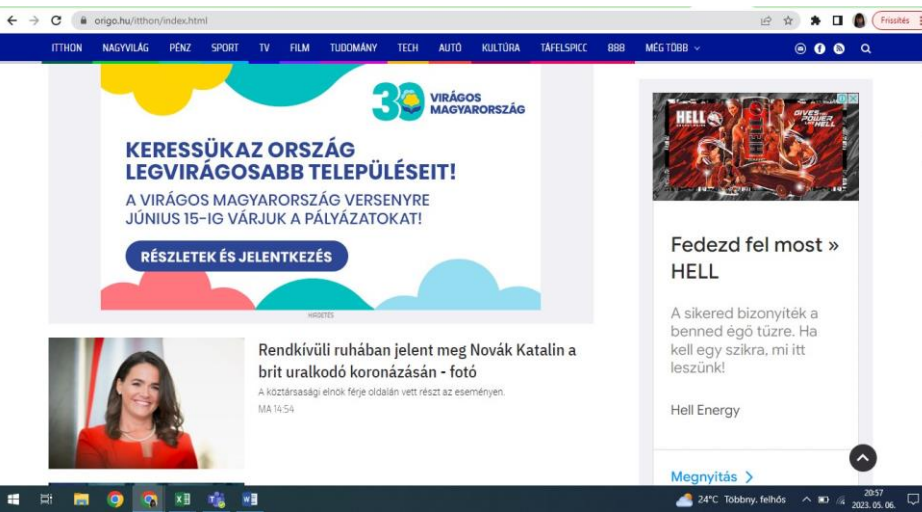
origo.hu/itthon/index.html

Frissítés

ITTHON NAGYVILÁG PÉNZ SPORT TV FILM TUDOMÁNY TECH AUTÓ KULTÚRA TÁFELSPICC 888 MÉG TÖBB

30 VIRÁGOS MAGYARORSZÁG

KERESSÜK AZ ORSZÁG LEGVIRÁGOSABB TELEPÜLÉSEIT!

A VIRÁGOS MAGYARORSZÁG VERSENYRE JÚNIUS 15-IG VÁRJUK A PÁLYÁZATOKAT!

RÉSZLETEK ÉS JELENTKEZÉS

HIRDETÉS

HELL

Fedezd fel most » HELL

A sikered bizonyíték a benned égő tűzre. Ha kell egy szikra, mi itt leszünk!

Hell Energy

Megnyitás

Rendkívüli ruhában jelent meg Novák Katalin a brit uralkodó koronázásán - fotó

A köztársasági elnök férje oldalán vett részt az eseményen.

MA 14:54

24°C Többny. felhős

20:57
2023. 05. 06.